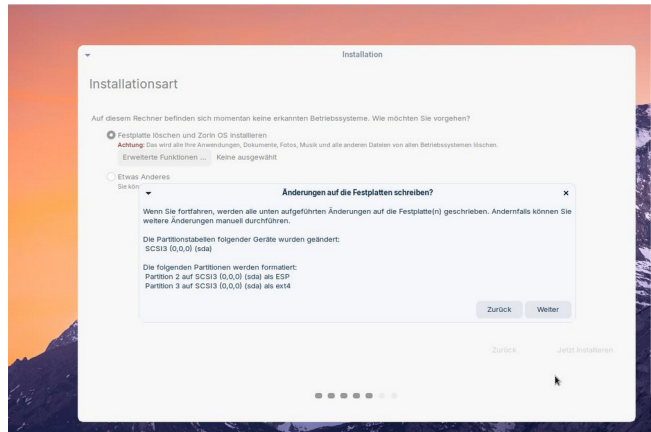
Installation

Installationsart

Auf diesem Rechner befinden sich momentan keine erkannten Betriebssysteme. Wie möchten Sie vorgehen?

Festplatte löschen und Zorin OS installieren

Achtung: Das wird alle Ihre Anwendungen, Dokumente, Fotos, Musik und alle anderen Dateien von allen Betriebssystemen löschen.

Erweiterte Funktionen ... Keine ausgewählt

Etwas Anderes

Sie kön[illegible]

Änderungen auf die Festplatten schreiben?

×

Wenn Sie fortfahren, werden alle unten aufgeführten Änderungen auf die Festplatte(n) geschrieben. Andernfalls können Sie weitere Änderungen manuell durchführen.

Die Partitionstabellen folgender Geräte wurden geändert:
SCSI3 (0,0,0) (sda)

Die folgenden Partitionen werden formatiert:
Partition 2 auf SCSI3 (0,0,0) (sda) als ESP
Partition 3 auf SCSI3 (0,0,0) (sda) als ext4

Zurück Weiter

Zurück Jetzt installieren